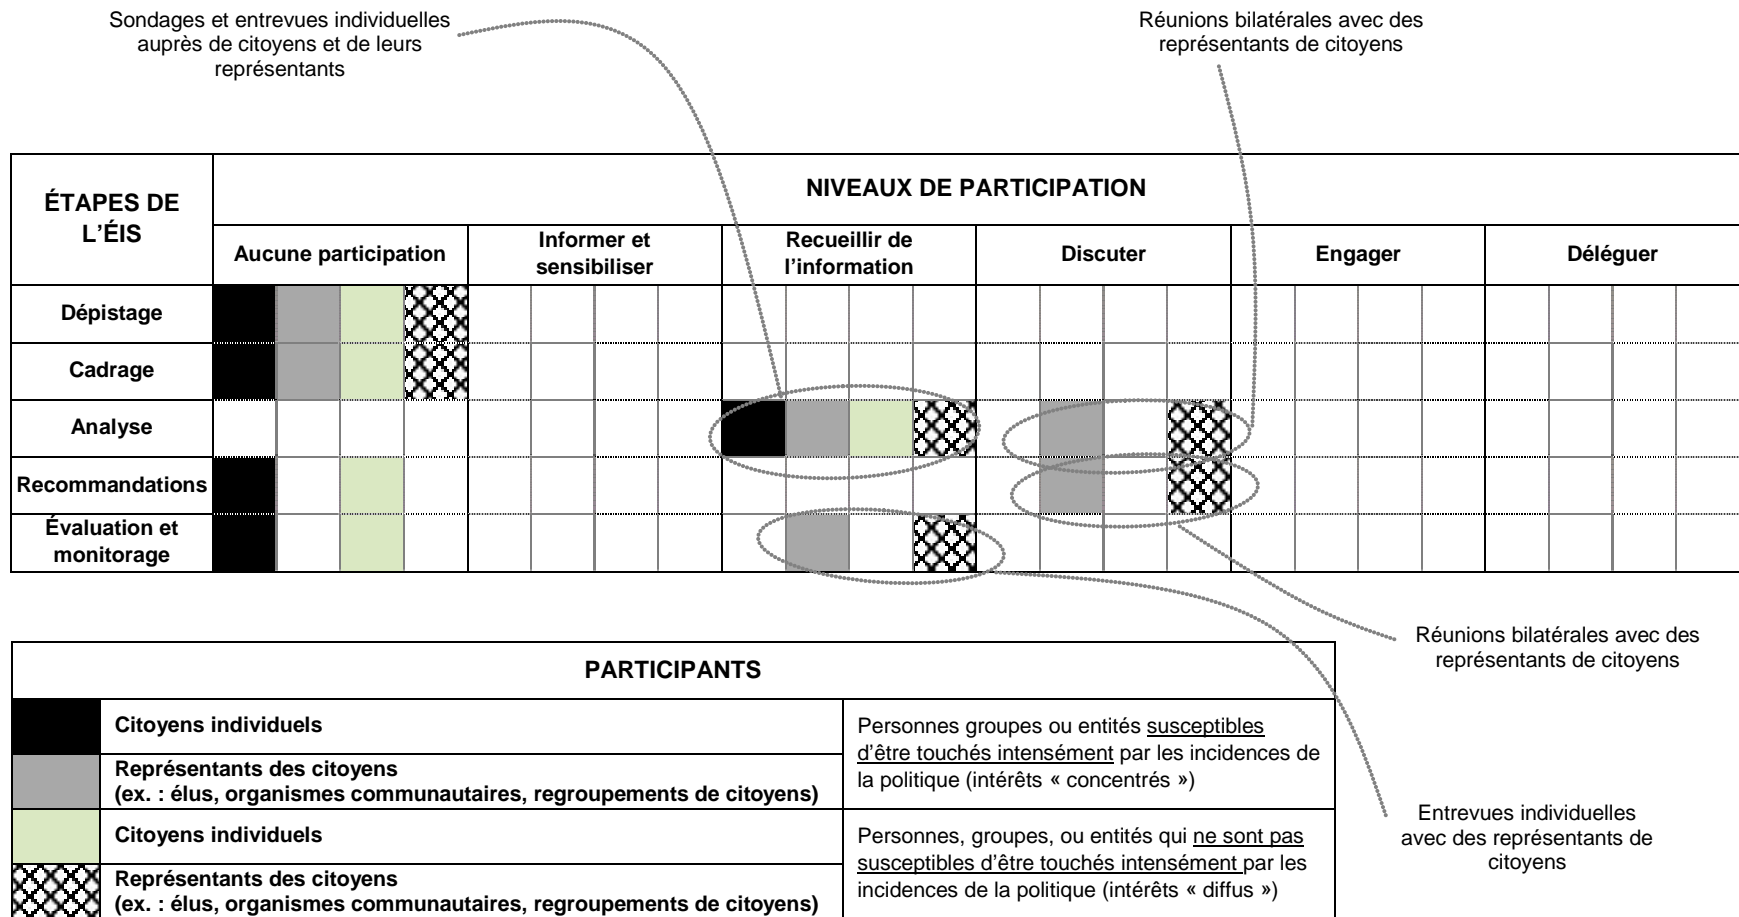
Sondages et entrevues individuelles auprès de citoyens et de leurs représentants

Réunions bilatérales avec des représentants de citoyens

| ÉTAPES DE L'ÉIS | NIVEAUX DE PARTICIPATION | | | | | |
|---|---|---|---|---|---|---|
| | Aucune participation | Informer et sensibiliser | Recueillir de l'information | Discuter | Engager | Déléguer |
| Dépistage | | | | | | |
| Cadrage | | | | | | |
| Analyse | | | | | | |
| Recommandations | | | | | | |
| Évaluation et monitorage | | | | | | |

Réunions bilatérales avec des représentants de citoyens

| PARTICIPANTS | | |
|---|---|---|
| | Citoyens individuels | Personnes groupes ou entités susceptibles d'être touchés intensément par les incidences de la politique (intérêts « concentrés ») |
| | Représentants des citoyens (ex. : élus, organismes communautaires, regroupements de citoyens) | |
| | Citoyens individuels | Personnes, groupes, ou entités qui ne sont pas susceptibles d'être touchés intensément par les incidences de la politique (intérêts « diffus ») |
| | Représentants des citoyens (ex. : élus, organismes communautaires, regroupements de citoyens) | |

Entrevues individuelles avec des représentants de citoyens